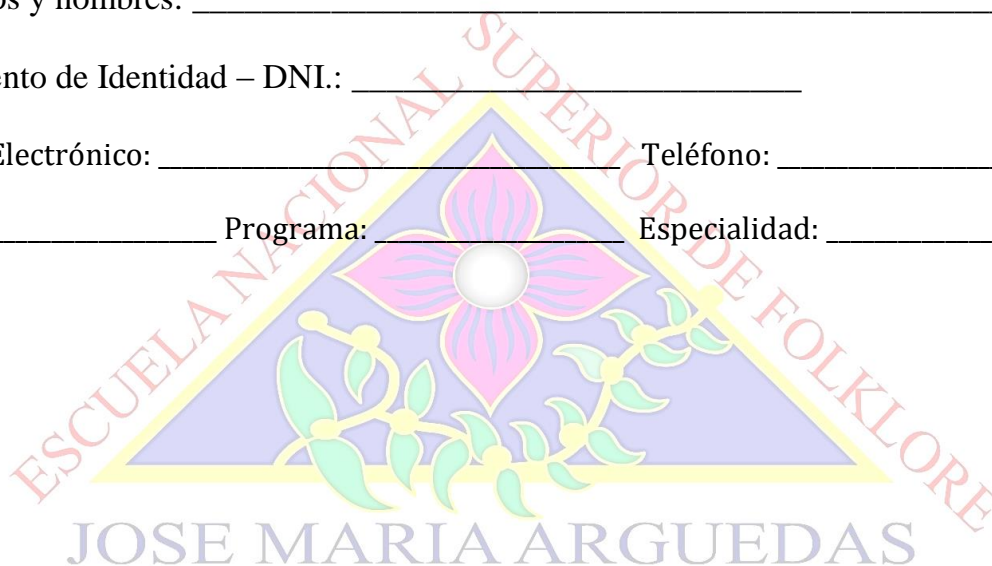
os y nombres: ___________________________________________

ento de Identidad – DNI.: ___________________________

Electrónico: ______________________________ Teléfono: ______________

_______________ Programa: _______________ Especialidad: ___________

ESCUELA NACIONAL SUPERIOR DE FOLKLORE

JOSE MARIA ARGUEDAS